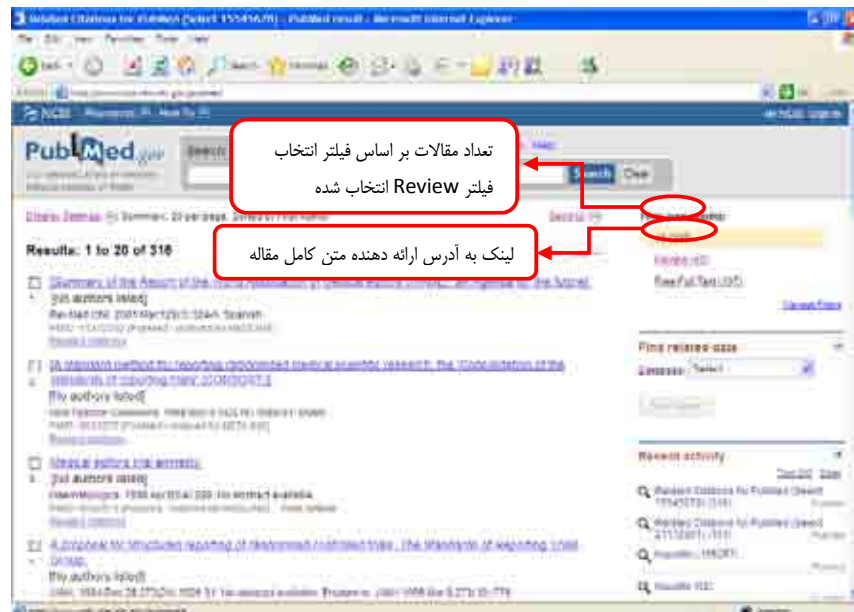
Related Citations for PubMed (Select 15541670) - PubMed result - Microsoft Internet Explorer

PubMed.gov

Search

Clear

تعداد مقالات بر اساس فیلتر انتخاب فیلتر Review انتخاب شده

لینک به آدرس ارائه دهنده متن کامل مقاله

Results: 1 to 20 of 318

[No authors listed]

[No authors listed]

[No authors listed]

[No authors listed]

Review (45)

Free Full Text (197)

Find related data

Database: Select

Recent activity

Related Citations for PubMed (Select 15541670) (318)

Related Citations for PubMed (Select 21133971) (111)